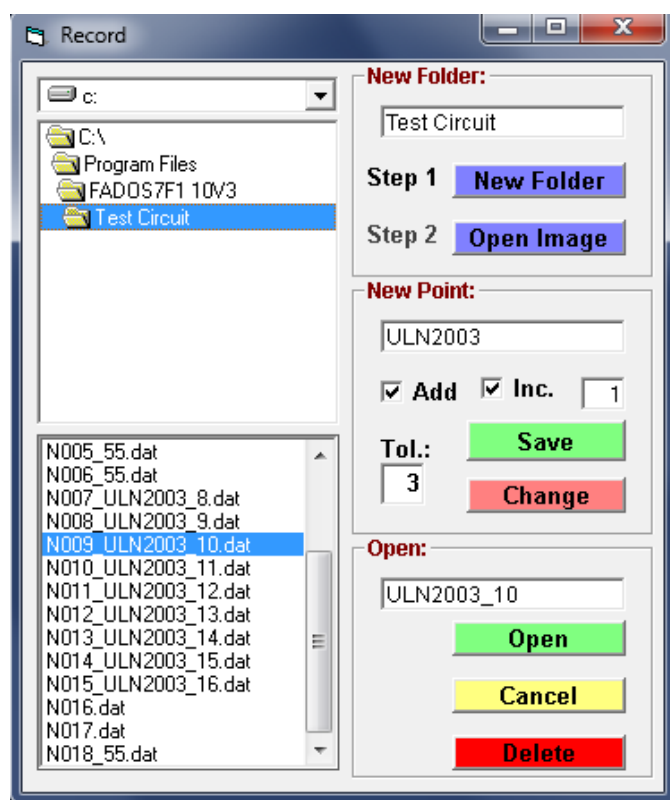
Record

c:

C:\
Program Files
FADOS7F1 10V3
Test Circuit

N005_55.dat
N006_55.dat
N007_ULN2003_8.dat
N008_ULN2003_9.dat
N009_ULN2003_10.dat
N010_ULN2003_11.dat
N011_ULN2003_12.dat
N012_ULN2003_13.dat
N013_ULN2003_14.dat
N014_ULN2003_15.dat
N015_ULN2003_16.dat
N016.dat
N017.dat
N018_55.dat

New Folder:
Test Circuit
Step 1 New Folder
Step 2 Open Image

New Point:
ULN2003
Add Inc. 1
Tol.:
3
Save
Change

Open:
ULN2003_10
Open
Cancel
Delete